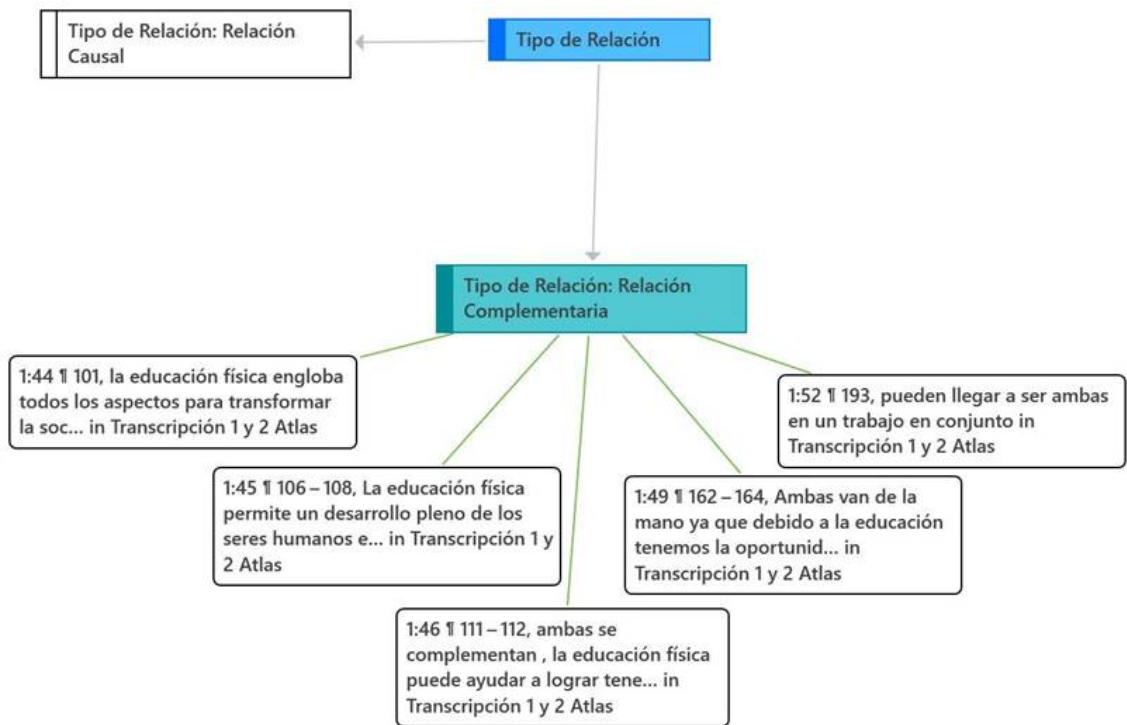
Tipo de Relación: Relación Causal

Tipo de Relación

Tipo de Relación: Relación Complementaria

1:44 ¶ 101, la educación física engloba todos los aspectos para transformar la soc... in Transcripción 1 y 2 Atlas

1:52 ¶ 193, pueden llegar a ser ambas en un trabajo en conjunto in Transcripción 1 y 2 Atlas

1:45 ¶ 106 – 108, La educación física permite un desarrollo pleno de los seres humanos e... in Transcripción 1 y 2 Atlas

1:49 ¶ 162 – 164, Ambas van de la mano ya que debido a la educación tenemos la oportunid... in Transcripción 1 y 2 Atlas

1:46 ¶ 111 – 112, ambas se complementan , la educación física puede ayudar a lograr tene... in Transcripción 1 y 2 Atlas